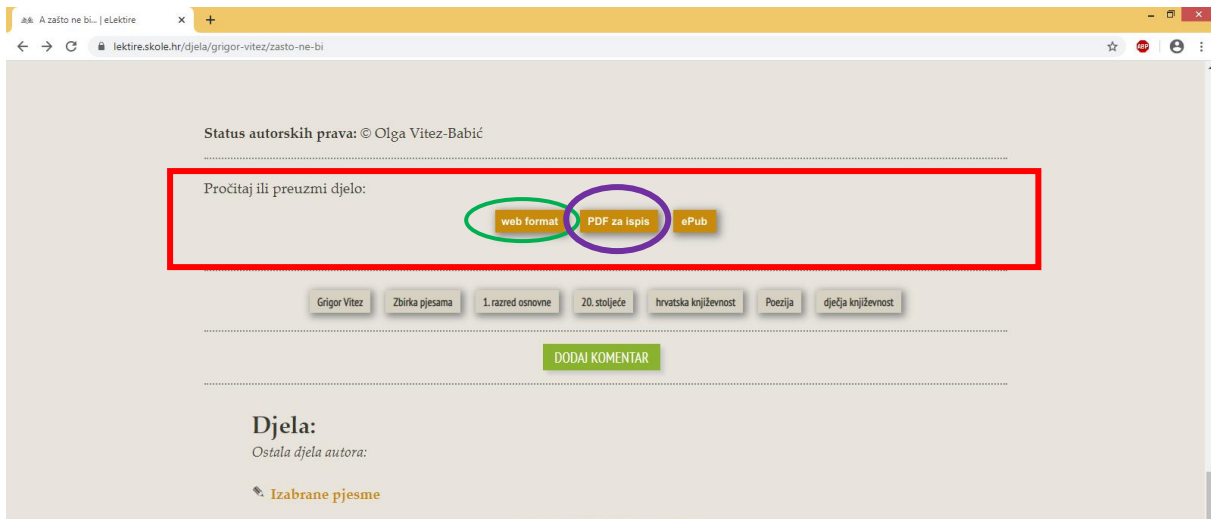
A zašto ne bi... | eLektire
lektire.skole.hr/djela/grigor-vitez/zasto-ne-bi

Status autorskih prava: © Olga Vitez-Babić

Pročitaj ili preuzmi djelo:

web format PDF za ispis ePub

Grigor Vitez Zbirka pjesama 1. razred osnovne 20. stoljeće hrvatska književnost Poezija dječja književnost

DODAJ KOMENTAR

Djela:

Ostala djela autora:

Izabrane pjesme